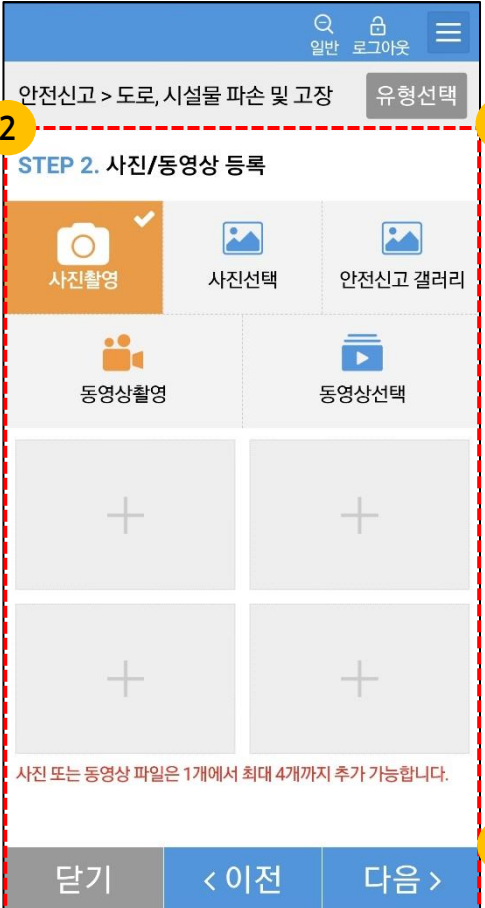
일반 로그아웃

안전신고 > 도로, 시설물 파손 및 고장

유형선택

2

STEP 2. 사진/동영상 등록

사진촬영

사진선택

안전신고 갤러리

동영상촬영

동영상선택

사진 또는 동영상 파일은 1개에서 최대 4개까지 추가 가능합니다.

닫기

< 이전

다음 >